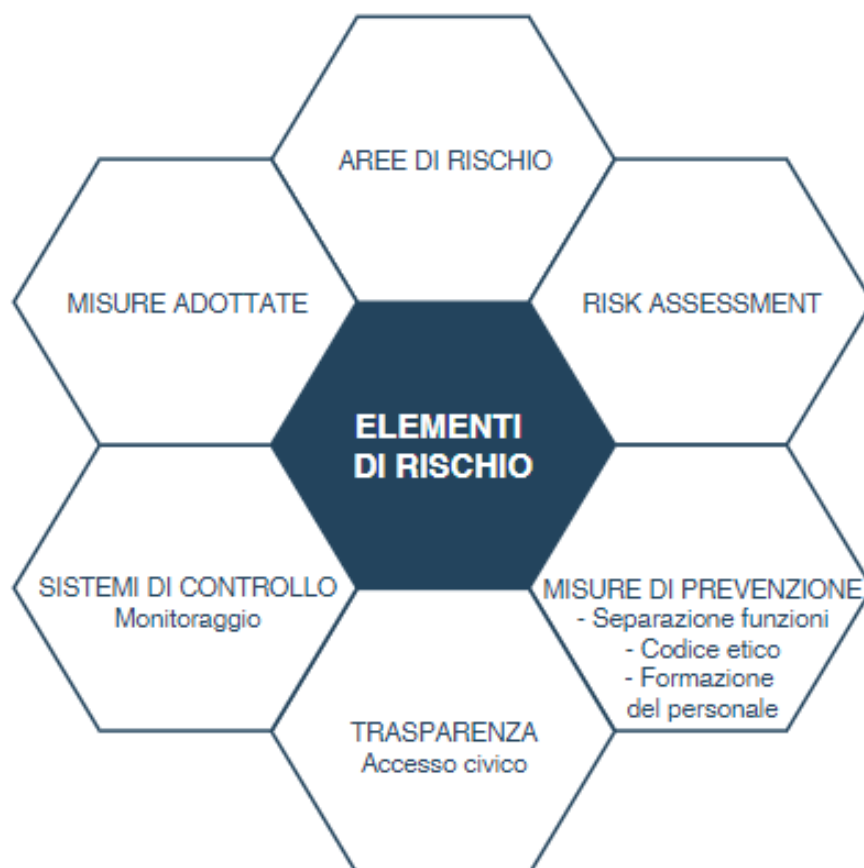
AREE DI RISCHIO

MISURE ADOTTATE

RISK ASSESSMENT

ELEMENTI DI RISCHIO

SISTEMI DI CONTROLLO
Monitoraggio

MISURE DI PREVENZIONE
- Separazione funzioni
- Codice etico
- Formazione del personale

TRASPARENZA
Accesso civico